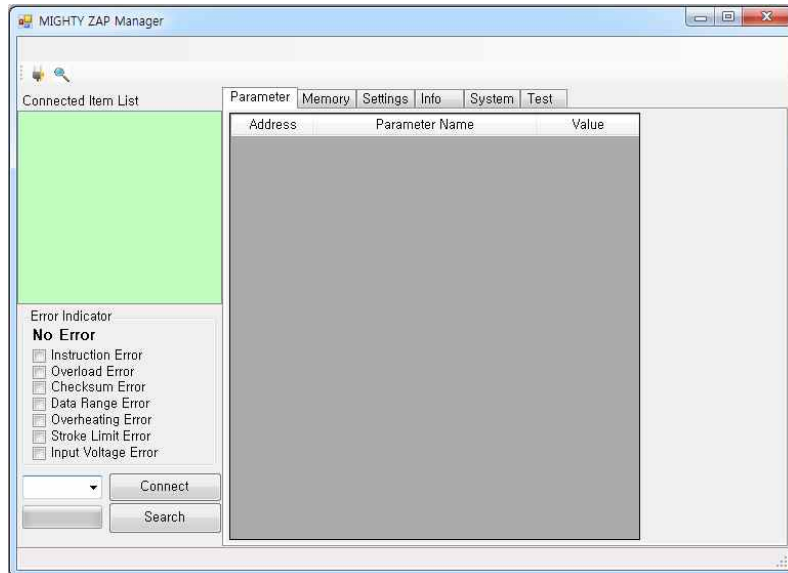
MIGHTY ZAP Manager

Connected Item List

Parameter | Memory | Settings | Info | System | Test

| Address | Parameter Name | Value |
|---|---|---|

Error Indicator
No Error
Instruction Error
Overload Error
Checksum Error
Data Range Error
Overheating Error
Stroke Limit Error
Input Voltage Error

Connect
Search